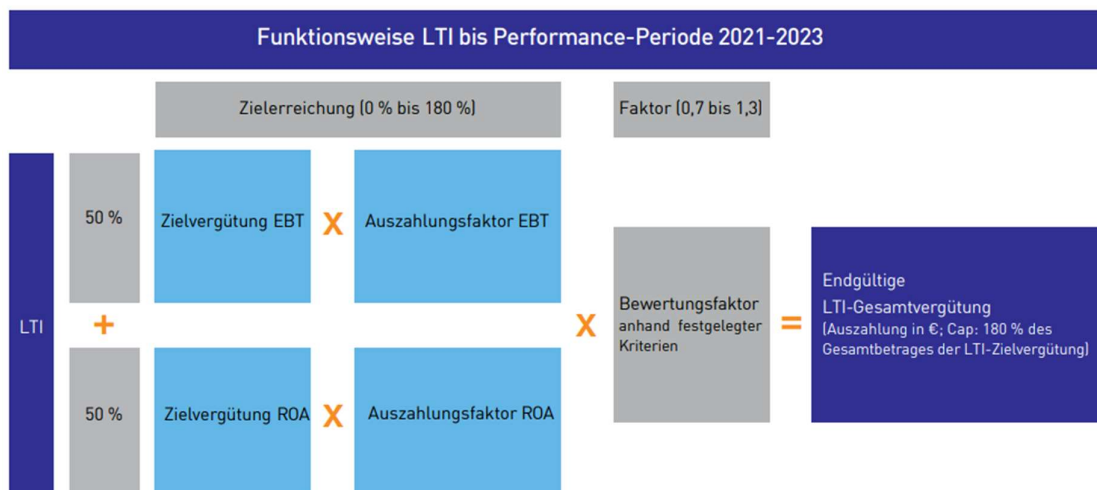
Funktionsweise LTI bis Performance-Periode 2021-2023

Zielerreichung (0 % bis 180 %)

Faktor (0,7 bis 1,3)

LTI

50 %

Zielvergütung EBT

X

Auszahlungsfaktor EBT

+

50 %

Zielvergütung ROA

X

Auszahlungsfaktor ROA

X

Bewertungsfaktor anhand festgelegter Kriterien

=

Endgültige LTI-Gesamtvergütung (Auszahlung in €; Cap: 180 % des Gesamtbetrages der LTI-Zielvergütung)